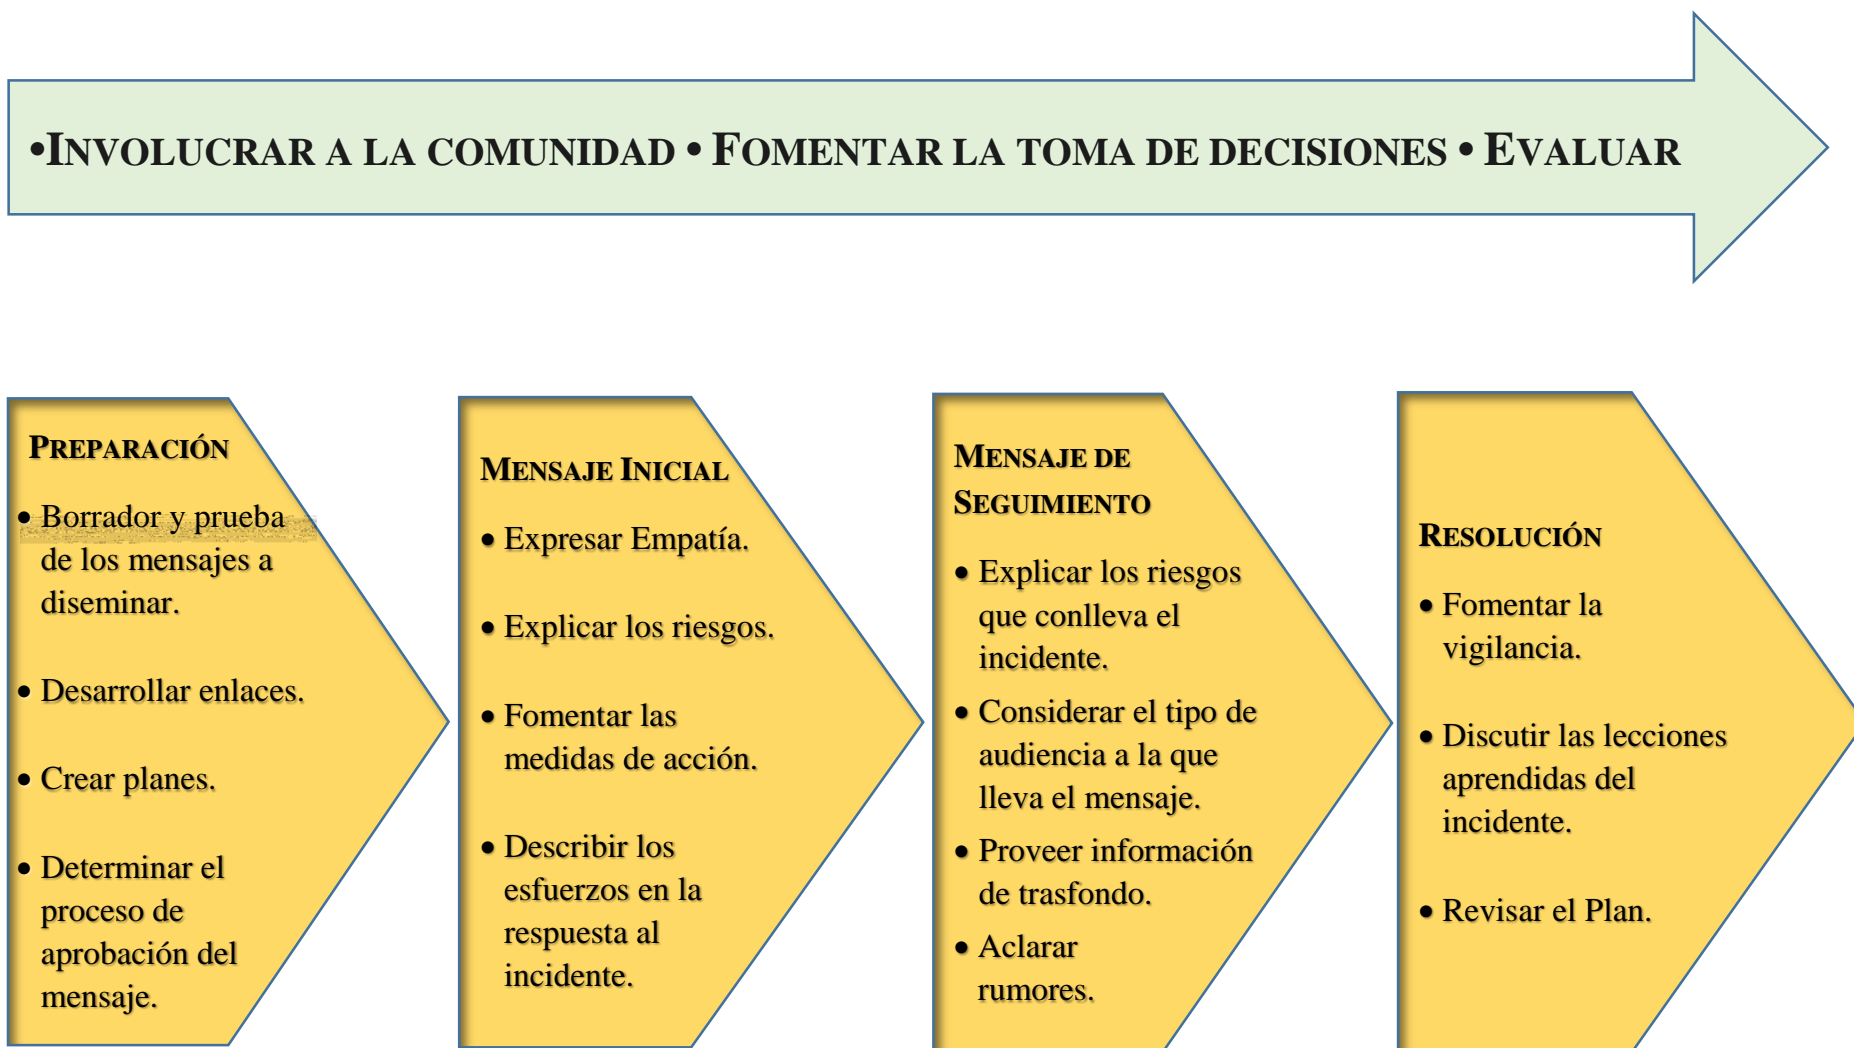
•INVOLUCRAR A LA COMUNIDAD • FOMENTAR LA TOMA DE DECISIONES • EVALUAR

PREPARACIÓN

• Borrador y prueba de los mensajes a diseminar.

• Desarrollar enlaces.

• Crear planes.

• Determinar el proceso de aprobación del mensaje.

MENSAJE INICIAL

• Expresar Empatía.

• Explicar los riesgos.

• Fomentar las medidas de acción.

• Describir los esfuerzos en la respuesta al incidente.

MENSAJE DE SEGUIMIENTO

• Explicar los riesgos que conlleva el incidente.

• Considerar el tipo de audiencia a la que lleva el mensaje.

• Proveer información de trasfondo.

• Aclarar rumores.

RESOLUCIÓN

• Fomentar la vigilancia.

• Discutir las lecciones aprendidas del incidente.

• Revisar el Plan.